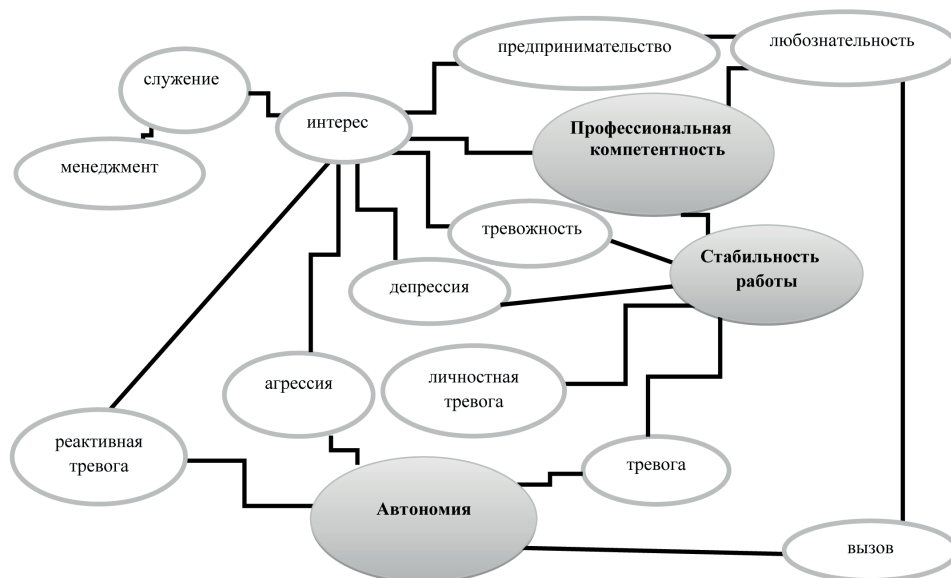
предпринимательство

любознательность

служение

интерес

Профессиональная компетентность

менеджмент

тревожность

Стабильность работы

депрессия

агрессия

личностная тревога

реактивная тревога

тревога

Автономия

вызов